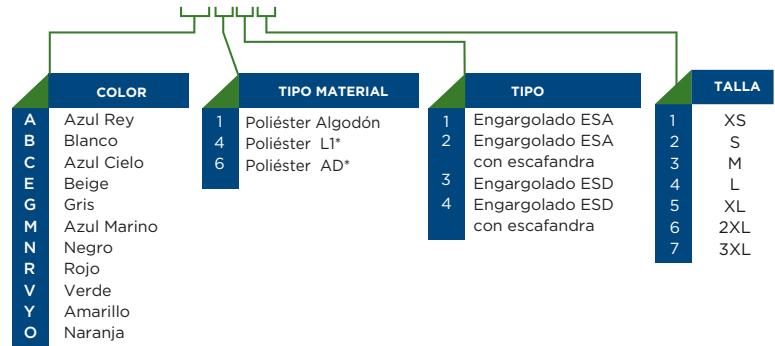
COLOR

| | |
|---|---|
| A | Azul Rey |
| B | Blanco |
| C | Azul Cielo |
| E | Beige |
| G | Gris |
| M | Azul Marino |
| N | Negro |
| R | Rojo |
| V | Verde |
| Y | Amarillo |
| O | Naranja |

TIPO MATERIAL

| | |
|---|---|
| 1 | Poliéster Algodón |
| 4 | Poliéster L1* |
| 6 | Poliéster AD* |

TIPO

| | |
|---|---|
| 1 | Engargolado ESA |
| 2 | Engargolado ESA con escafandra |
| 3 | Engargolado ESD |
| 4 | Engargolado ESD con escafandra |

TALLA

| | |
|---|---|
| 1 | XS |
| 2 | S |
| 3 | M |
| 4 | L |
| 5 | XL |
| 6 | 2XL |
| 7 | 3XL |